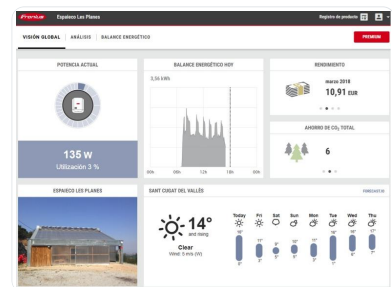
Fronius Espaieco Les Planes Registro de producto

VISIÓN GLOBAL ANÁLISIS BALANCE ENERGÉTICO PREMIUM

POTENCIA ACTUAL

135 W
Utilización 3 %

BALANCE ENERGÉTICO HOY

3,56 kWh

00h 06h 12h 18h 00h

RENDIMIENTO

marzo 2018
10,91 EUR

AHORRO DE $CO_2$ TOTAL

6

ESPAIECO LES PLANES

SANT CUGAT DEL VALLÈS

14°
and rising

Clear
Wind: 5 m/s (W)

Today Fri Sat Sun Mon Tue Wed Thu